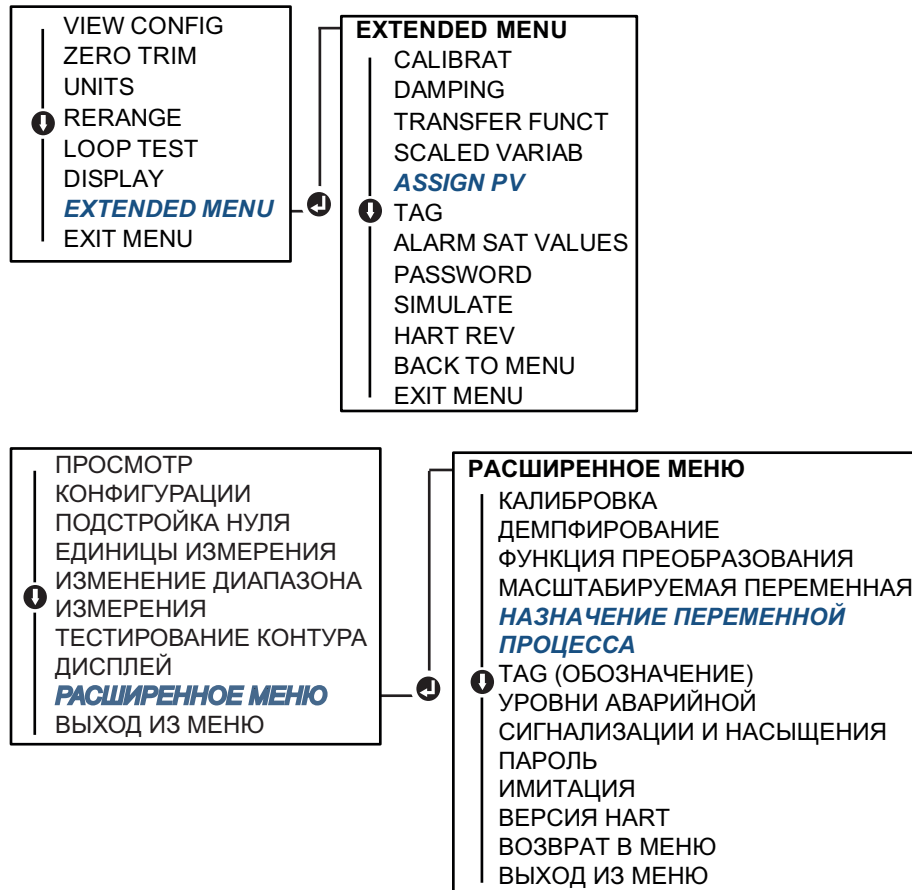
VIEW CONFIG
ZERO TRIM
UNITS
RERANGE
LOOP TEST
DISPLAY
EXTENDED MENU
EXIT MENU

EXTENDED MENU
CALIBRAT
DAMPING
TRANSFER FUNCT
SCALED VARIAB
ASSIGN PV
TAG
ALARM SAT VALUES
PASSWORD
SIMULATE
HART REV
BACK TO MENU
EXIT MENU

ПРОСМОТР КОНФИГУРАЦИИ
ПОДСТРОЙКА НУЛЯ
ЕДИНИЦЫ ИЗМЕРЕНИЯ
ИЗМЕНЕНИЕ ДИАПАЗОНА ИЗМЕРЕНИЯ
ТЕСТИРОВАНИЕ КОНТУРА
ДИСПЛЕЙ
РАСШИРЕННОЕ МЕНЮ
ВЫХОД ИЗ МЕНЮ

РАСШИРЕННОЕ МЕНЮ
КАЛИБРОВКА
ДЕМПФИРОВАНИЕ
ФУНКЦИЯ ПРЕОБРАЗОВАНИЯ
МАСШТАБИРУЕМАЯ ПЕРЕМЕННАЯ
НАЗНАЧЕНИЕ ПЕРЕМЕННОЙ ПРОЦЕССА
TAG (ОБОЗНАЧЕНИЕ)
УРОВНИ АВАРИЙНОЙ СИГНАЛИЗАЦИИ И НАСЫЩЕНИЯ
ПАРОЛЬ
ИМИТАЦИЯ
ВЕРСИЯ HART
ВОЗВРАТ В МЕНЮ
ВЫХОД ИЗ МЕНЮ